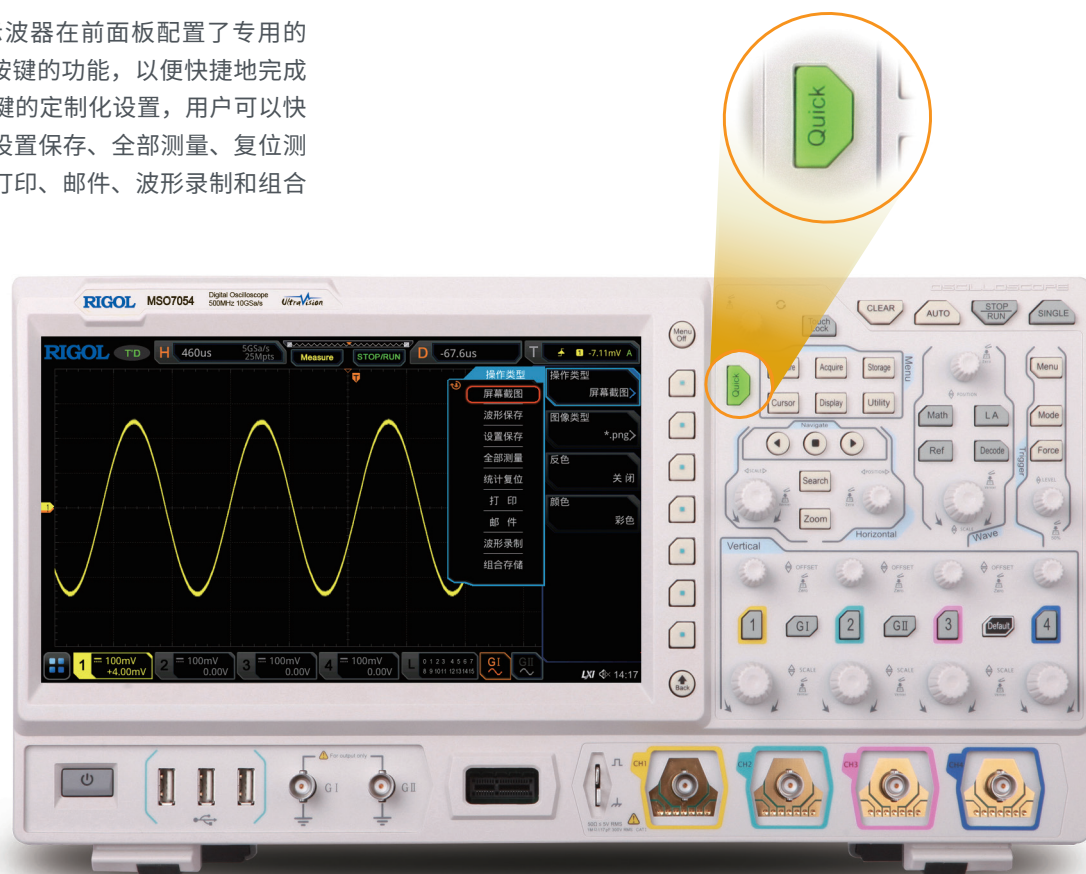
波器在前面板配置了专用的
按键的功能，以便快捷地完成
键的定制化设置，用户可以快
设置保存、全部测量、复位测
打印、邮件、波形录制和组合

Quick

RIGOL MSO7054 Digital Oscilloscope 500MHz 10GSa/s UltraVision

RIGOL T'D H 460us 5GSa/s 25Mpts Measure STOP/RUN D -67.6us T -7.11mV A

操作类型
屏幕截图
波形保存
设置保存
全部测量
统计复位
打 印
邮 件
波形录制
组合存储

操作类型
屏幕截图
图像类型
*.png
反色
关 闭
颜色
彩色

1 100mV +4.00mV 2 100mV 0.00V 3 100mV 0.00V 4 100mV 0.00V L 0 1 2 3 4 5 6 7 8 9 10 11 12 13 14 15 GI GII LXI 14:17

Menu Off
Back

Touch Lock CLEAR AUTO STOP RUN SINGLE
Quick Acquire Storage Menu
Cursor Display Utility
Navigate
Search
Zoom
Horizontal
Math LA Mode
Ref Decode Force
Trigger
Wave
Menu
Vertical
OFFSET
1 GI 2 GII 3 Default 4
SCALE

For output only
GI GII
CH1 CH2 CH3 CH4